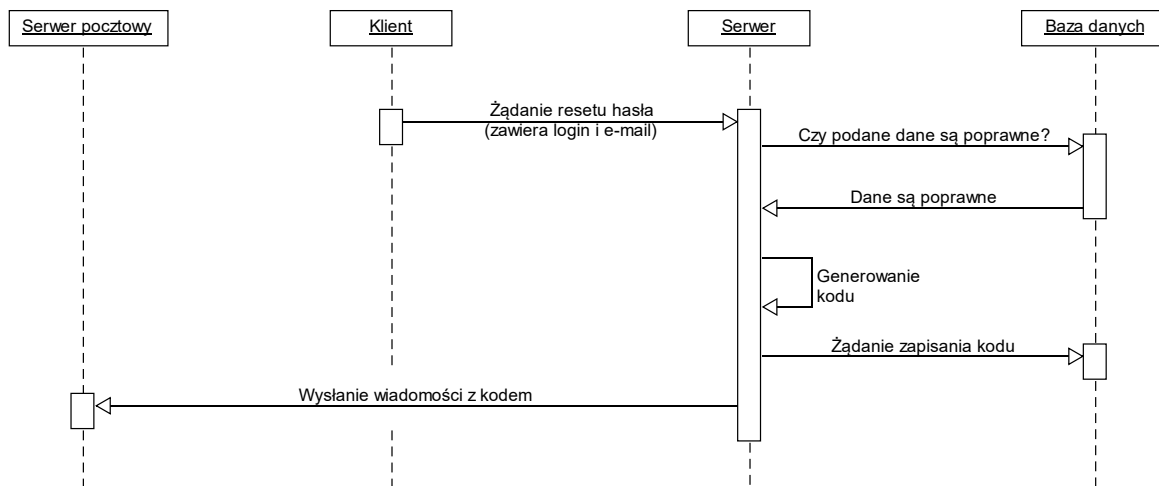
Serwer pocztowy

Klient

Serwer

Baza danych

Żądanie resetu hasła (zawiera login i e-mail)

Czy podane dane są poprawne?

Dane są poprawne

Generowanie kodu

Żądanie zapisania kodu

Wysłanie wiadomości z kodem